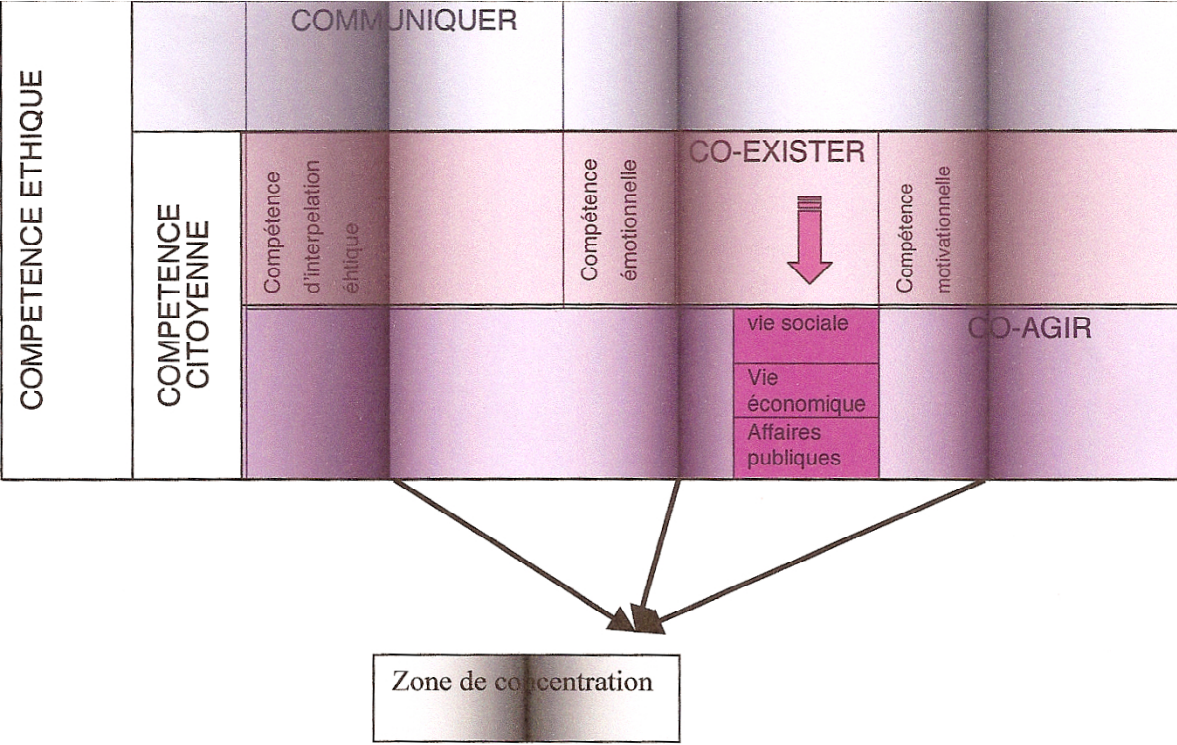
COMPETENCE ETHIQUE

COMMUNIQUER

COMPETENCE CITOYENNE

Compétence d'interpelation éhtique

Compétence émotionnelle

CO-EXISTER

Compétence motivationnelle

vie sociale

Vie économique

Affaires publiques

CO-AGIR

Zone de concentration